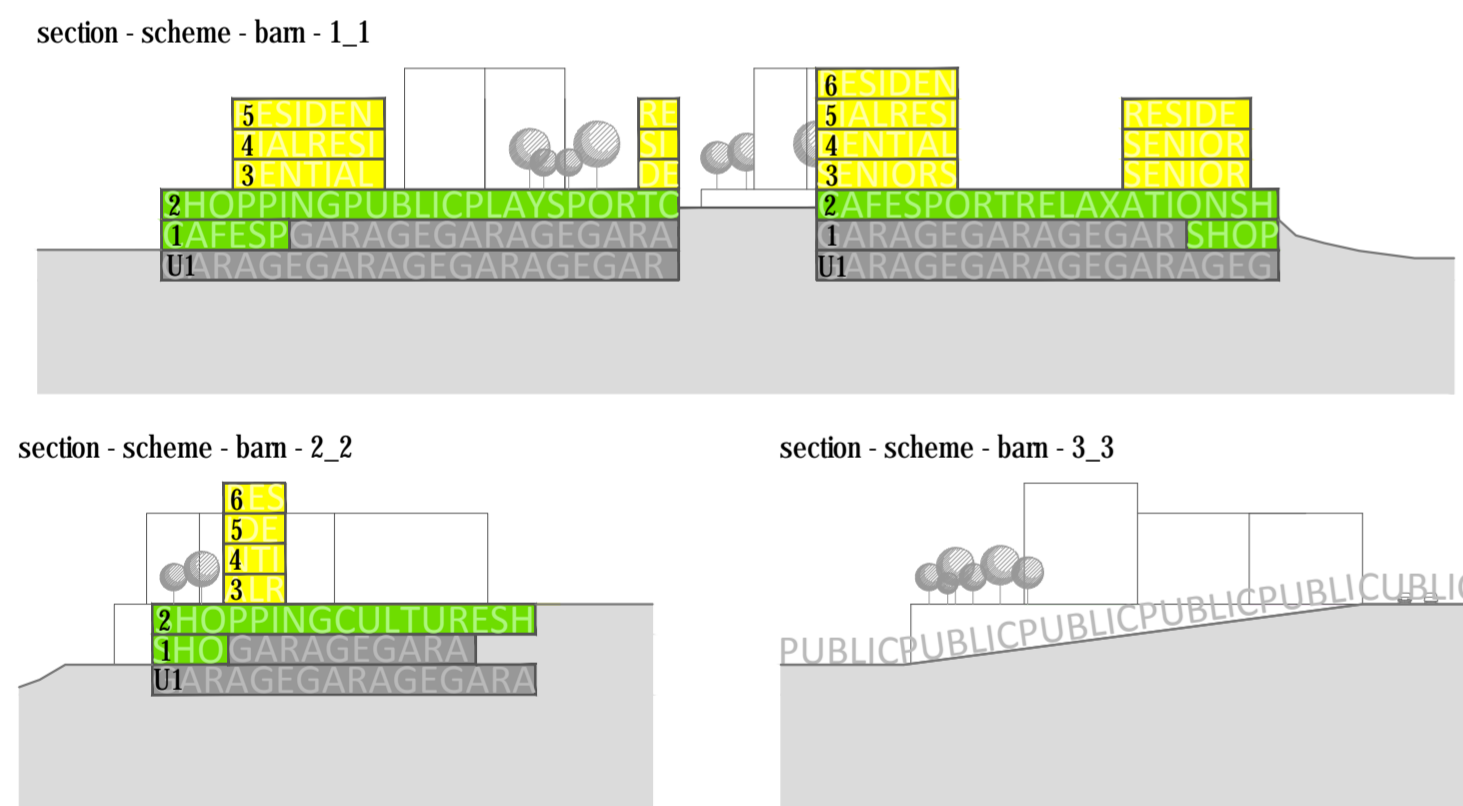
section - scheme - barn - 1_1

5 ESIDEN
4 IALRESI
3 ENTIAL
2 HOPPINGPUBLICPLAYSPORTC
1 AFESP GARAGEGARAGEGARA
U1 ARAGEGARAGEGARAGEGAR

RE
SI
DE

6 ESIDEN
5 IALRESI
4 ENTIAL
3 ENIORS
2 AFESPORTRELAXATIONSH
1 ARAGEGARAGEGAR SHOP
U1 ARAGEGARAGEGARAGEG

RESIDE
SENIOR
SENIOR

section - scheme - barn - 2_2

6 ES
5 DE
4 TI
3 LR
2 HOPPINGCULTURESH
1 HO GARAGEGARA
U1 ARAGEGARAGEGARA

section - scheme - barn - 3_3

PUBLICPUBLICPUBLICPUBLICPUBLICPUBLIC